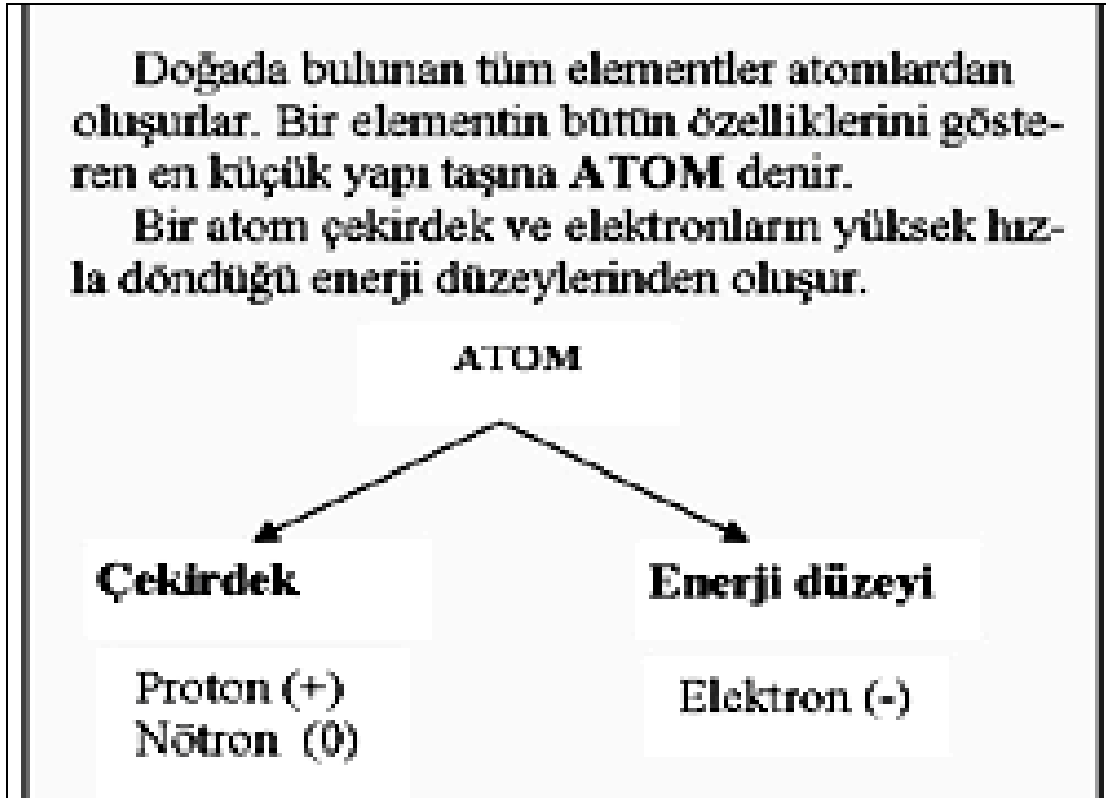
Doğada bulunan tüm elementler atomlardan oluşurlar. Bir elementin bütün özelliklerini gösteren en küçük yapı taşına ATOM denir.

Bir atom çekirdek ve elektronların yüksek hızla döndüğü enerji düzeylerinden oluşur.

ATOM

Çekirdek

Proton (+)
Nötron (0)

Enerji düzeyi

Elektron (-)